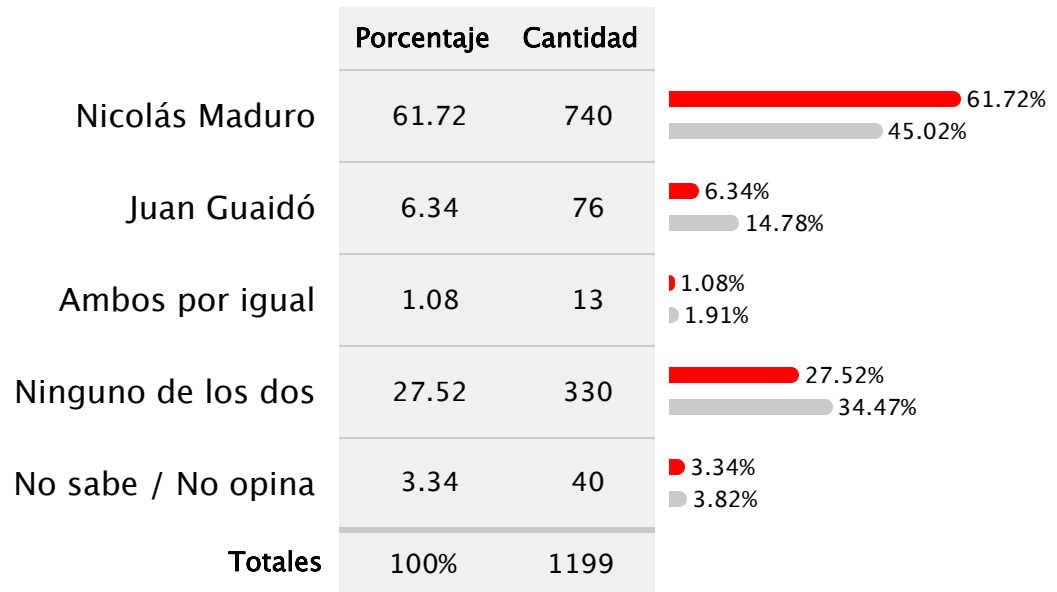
|  | Porcentaje | Cantidad |  |
|---|---|---|---|
| Nicolás Maduro | 61.72 | 740 | 61.72% 45.02% |
| Juan Guaidó | 6.34 | 76 | 6.34% 14.78% |
| Ambos por igual | 1.08 | 13 | 1.08% 1.91% |
| Ninguno de los dos | 27.52 | 330 | 27.52% 34.47% |
| No sabe / No opina | 3.34 | 40 | 3.34% 3.82% |
| Totales | 100% | 1199 |  |